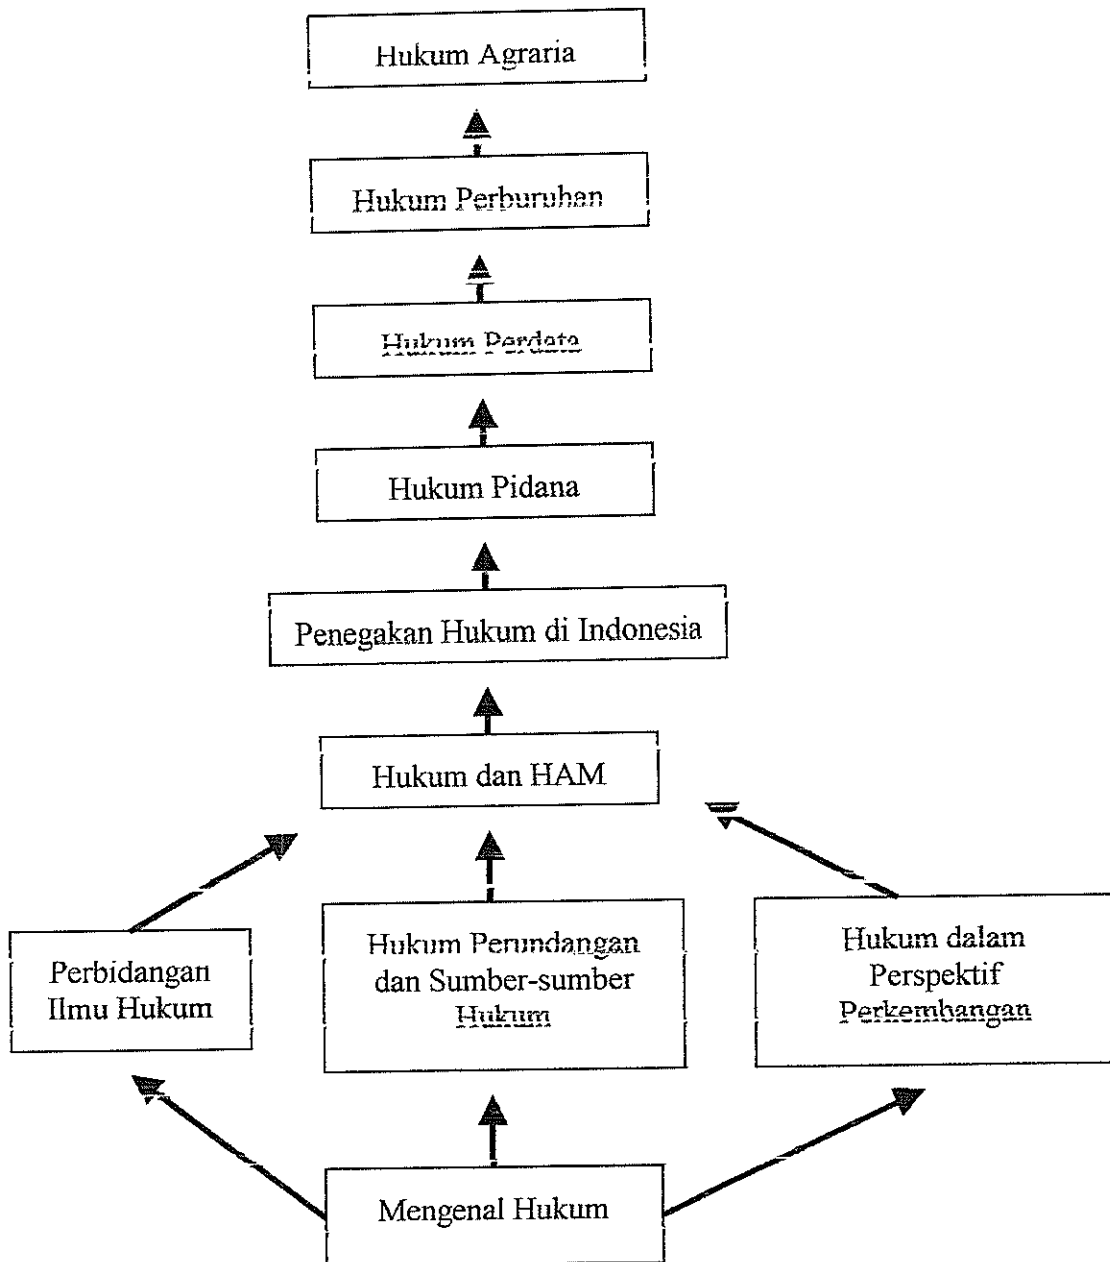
Hukum Agraria

Hukum Perburuhan

Hukum Perdata

Hukum Pidana

Penegakan Hukum di Indonesia

Hukum dan HAM

Perbidangan Ilmu Hukum

Hukum Perundangan dan Sumber-sumber Hukum

Hukum dalam Perspektif Perkembangan

Mengenal Hukum